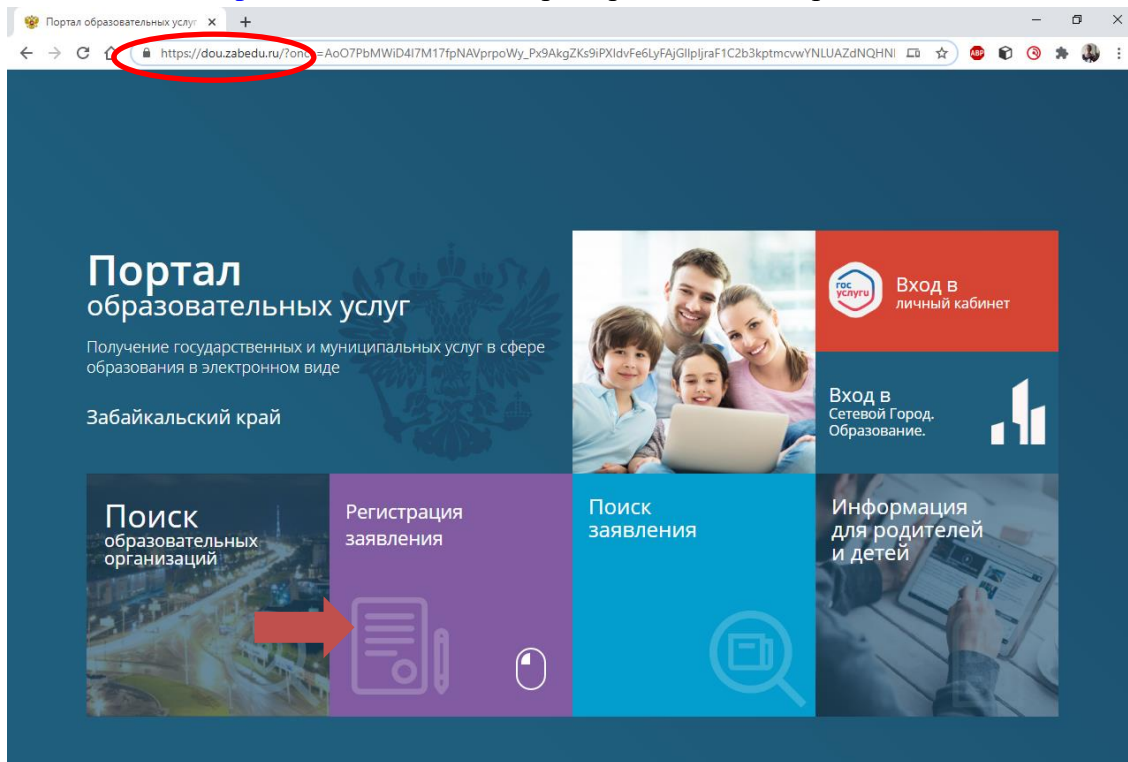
Портал образовательных услуг

https://dou.zabedu.ru/?one=AoO7PbMWiD4I7M17fpNAVprpoWy_Px9AkgZKs9iPXIdvFe6LyFAjGIlpljraF1C2b3kptmcvwYNLUAZdNQHNI

ABP

Портал образовательных услуг

Получение государственных и муниципальных услуг в сфере образования в электронном виде

Забайкальский край

гос услуги

Вход в личный кабинет

Вход в Сетевой Город. Образование.

Поиск образовательных организаций

Регистрация заявления

Поиск заявления

Информация для родителей и детей